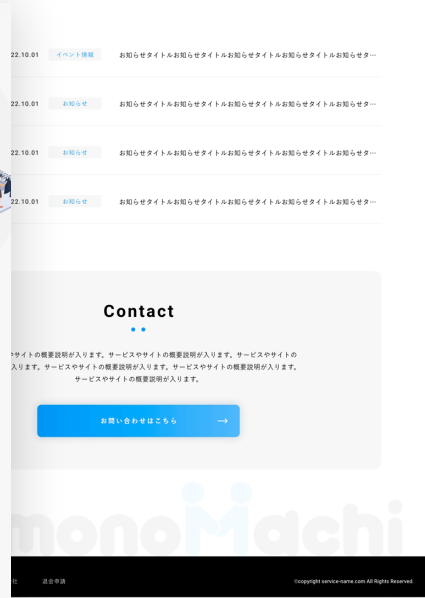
22.10.01 イベント情報 お知らせタイトルお知らせタイトルお知らせタイトルお知らせタイトルお知らせタ…

22.10.01 お知らせ お知らせタイトルお知らせタイトルお知らせタイトルお知らせタイトルお知らせタ…

22.10.01 お知らせ お知らせタイトルお知らせタイトルお知らせタイトルお知らせタイトルお知らせタ…

22.10.01 お知らせ お知らせタイトルお知らせタイトルお知らせタイトルお知らせタイトルお知らせタ…

Contact

やサイトの概要説明が入ります。サービスやサイトの概要説明が入ります。サービスやサイトの入ります。サービスやサイトの概要説明が入ります。サービスやサイトの概要説明が入ります。サービスやサイトの概要説明が入ります。

お問い合わせはこちら →

monoMachi

社 退会申請 ©copyright service-name.com All Rights Reserved.